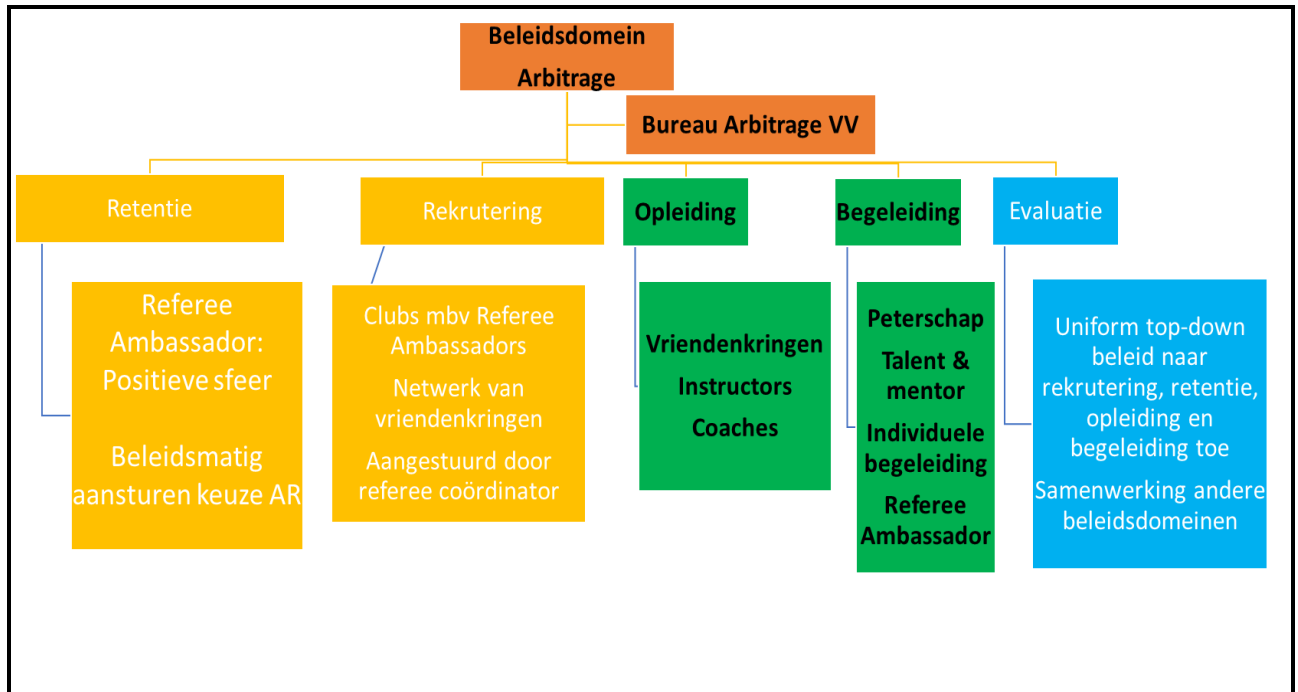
Beleidsdomein Arbitrage

Bureau Arbitrage VV

Retentie

Referee Ambassador: Positieve sfeer

Beleidsmatig aansturen keuze AR

Rekrutering

Clubs mbv Referee Ambassadors

Netwerk van vriendenkringen

Aangestuurd door referee coördinator

Opleiding

Vriendenkringen

Instructors

Coaches

Begeleiding

Peterschap

Talent & mentor

Individuele begeleiding

Referee Ambassador

Evaluatie

Uniform top-down beleid naar rekrutering, retentie, opleiding en begeleiding toe

Samenwerking andere beleidsdomeinen